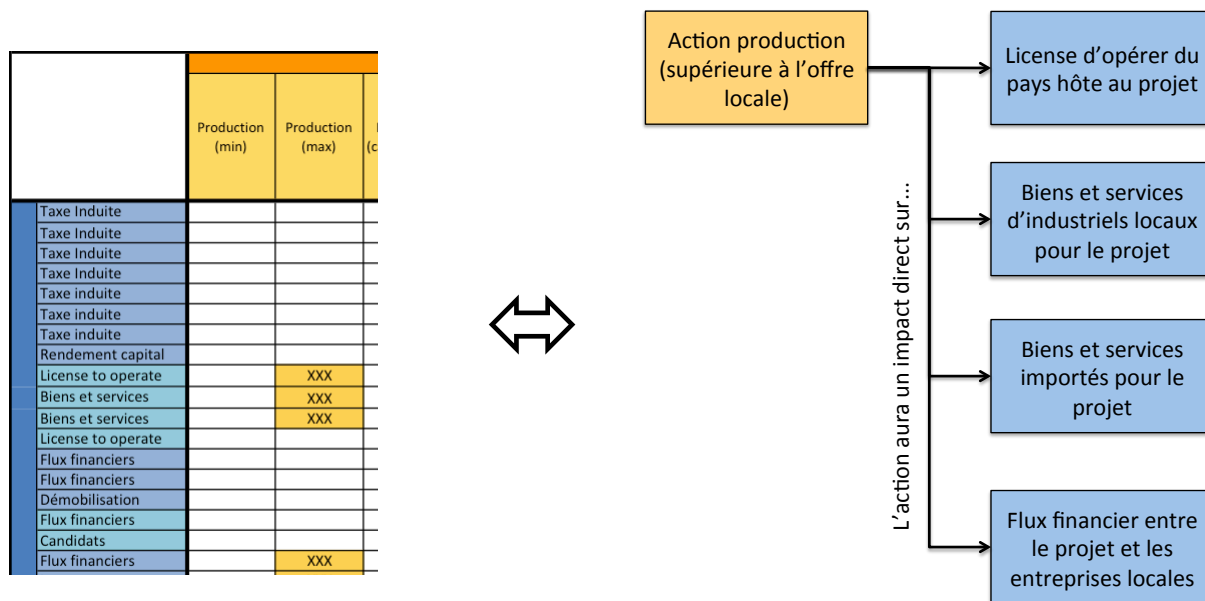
| | Production (min) | Production (max) | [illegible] |
|---|---|---|---|
| Taxe Induite | | | |
| Taxe Induite | | | |
| Taxe Induite | | | |
| Taxe Induite | | | |
| Taxe induite | | | |
| Taxe induite | | | |
| Taxe induite | | | |
| Rendement capital | | | |
| License to operate | | XXX | |
| Biens et services | | XXX | |
| Biens et services | | XXX | |
| License to operate | | | |
| Flux financiers | | | |
| Flux financiers | | | |
| Démobilisation | | | |
| Flux financiers | | | |
| Candidats | | | |
| Flux financiers | | XXX | |

Action production (supérieure à l'offre locale)

L'action aura un impact direct sur…

License d'opérer du pays hôte au projet

Biens et services d'industriels locaux pour le projet

Biens et services importés pour le projet

Flux financier entre le projet et les entreprises locales